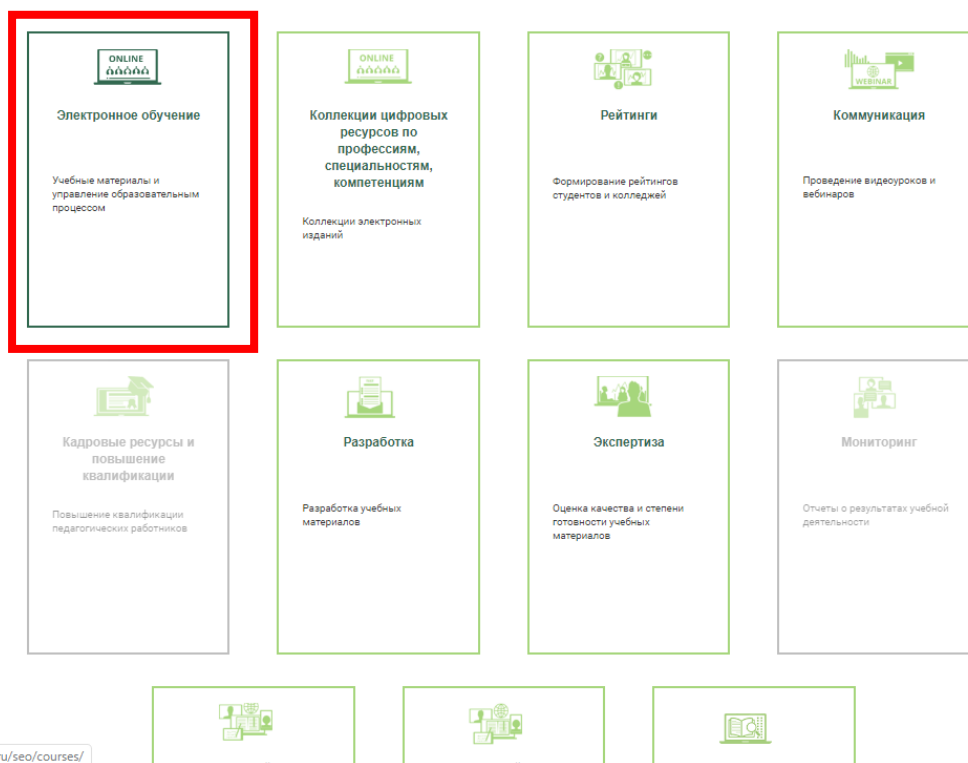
ONLINE

Электронное обучение

Учебные материалы и управление образовательным процессом

ONLINE

Коллекции цифровых ресурсов по профессиям, специальностям, компетенциям

Коллекции электронных изданий

Рейтинги

Формирование рейтингов студентов и колледжей

WEBINAR

Коммуникация

Проведение видеоуроков и вебинаров

Кадровые ресурсы и повышение квалификации

Повышение квалификации педагогических работников

Разработка

Разработка учебных материалов

Экспертиза

Оценка качества и степени готовности учебных материалов

Мониторинг

Отчеты о результатах учебной деятельности

ru/seo/courses/